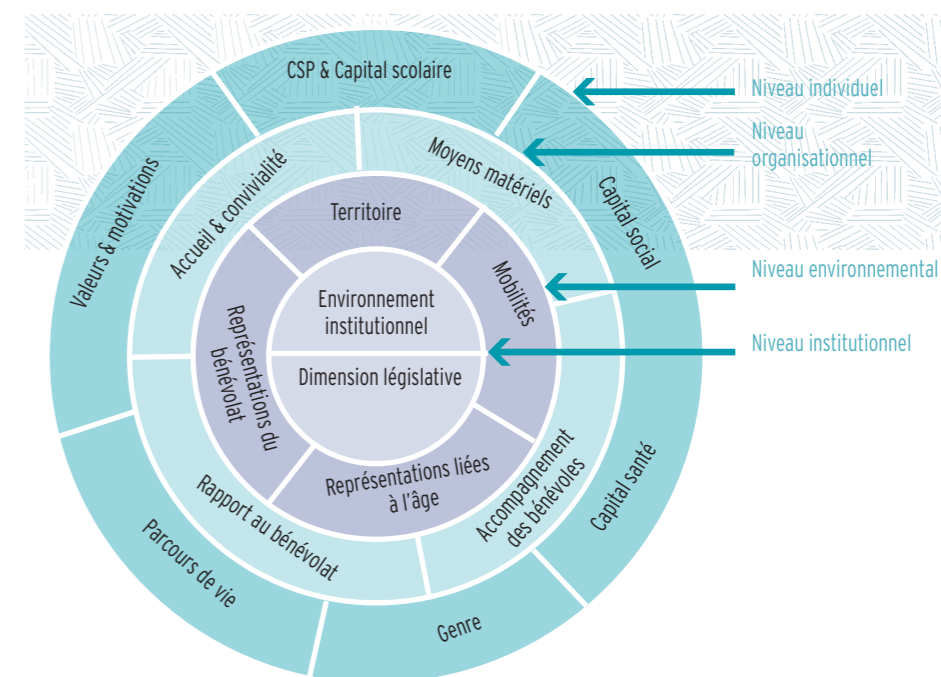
CSP & Capital scolaire

Valeurs & motivations

Capital social

Capital santé

Genre

Parcours de vie

Accueil & convivialité

Moyens matériels

Accompagnement des bénévoles

Rapport au bénévolat

Territoire

Mobilités

Représentations liées à l'âge

Représentations du bénévolat

Environnement institutionnel

Dimension législative

Niveau individuel

Niveau organisationnel

Niveau environnemental

Niveau institutionnel